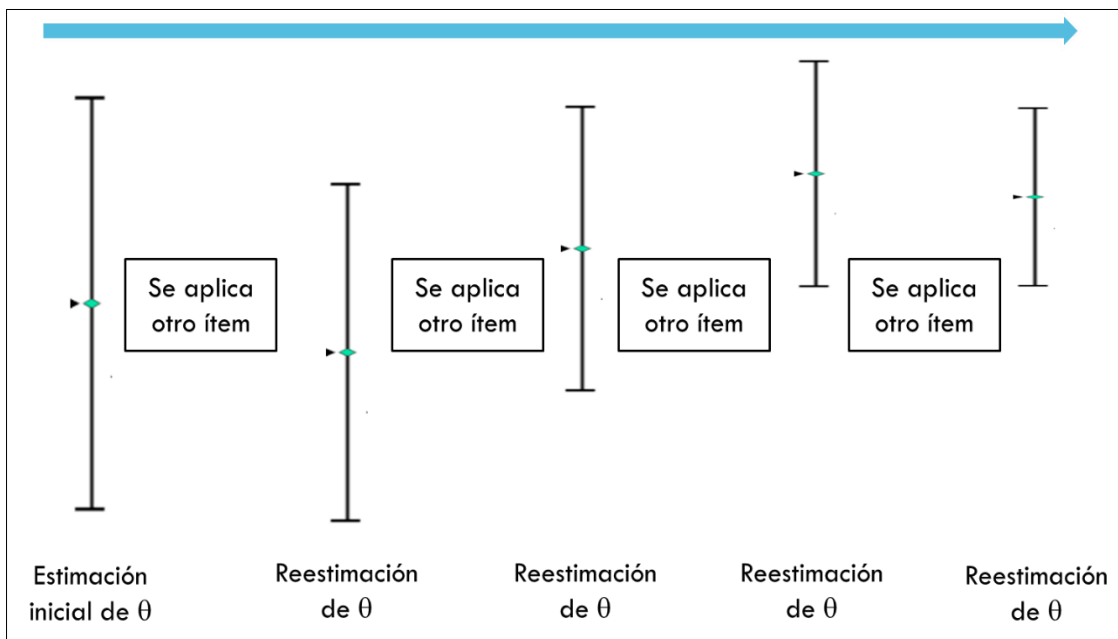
Se aplica otro ítem

Se aplica otro ítem

Se aplica otro ítem

Se aplica otro ítem

Estimación inicial de $\theta$

Reestimación de $\theta$

Reestimación de $\theta$

Reestimación de $\theta$

Reestimación de $\theta$